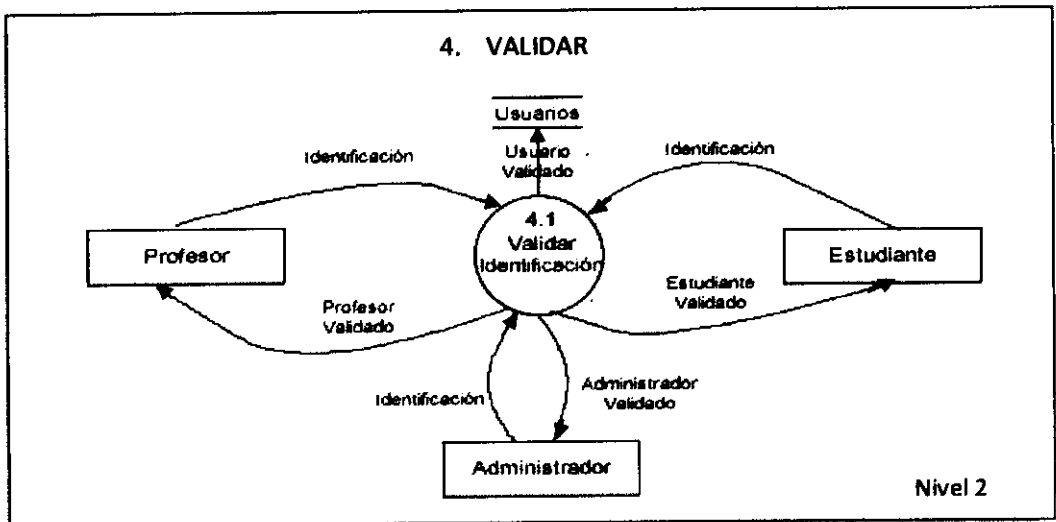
4. VALIDAR

Usuarios

Identificación

Usuario Validado

Identificación

4.1 Validar Identificación

Profesor

Estudiante

Estudiante Validado

Profesor Validado

Administrador Validado

Identificación

Administrador

Nivel 2